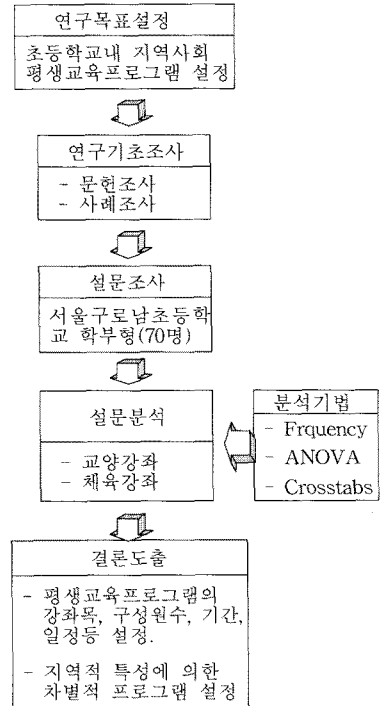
연구목표설정

초등학교내 지역사회 평생교육프로그램 설정

연구기초조사

- 문헌조사
- 사례조사

설문조사

서울구로남초등학교 학부형(70명)

설문분석

- 교양강좌
- 체육강좌

분석기법

- Frquency
- ANOVA
- Crosstabs

결론도출

- 평생교육프로그램의 강좌목, 구성원수, 기간, 일정등 설정.

- 지역적 특성에 의한 차별적 프로그램 설정